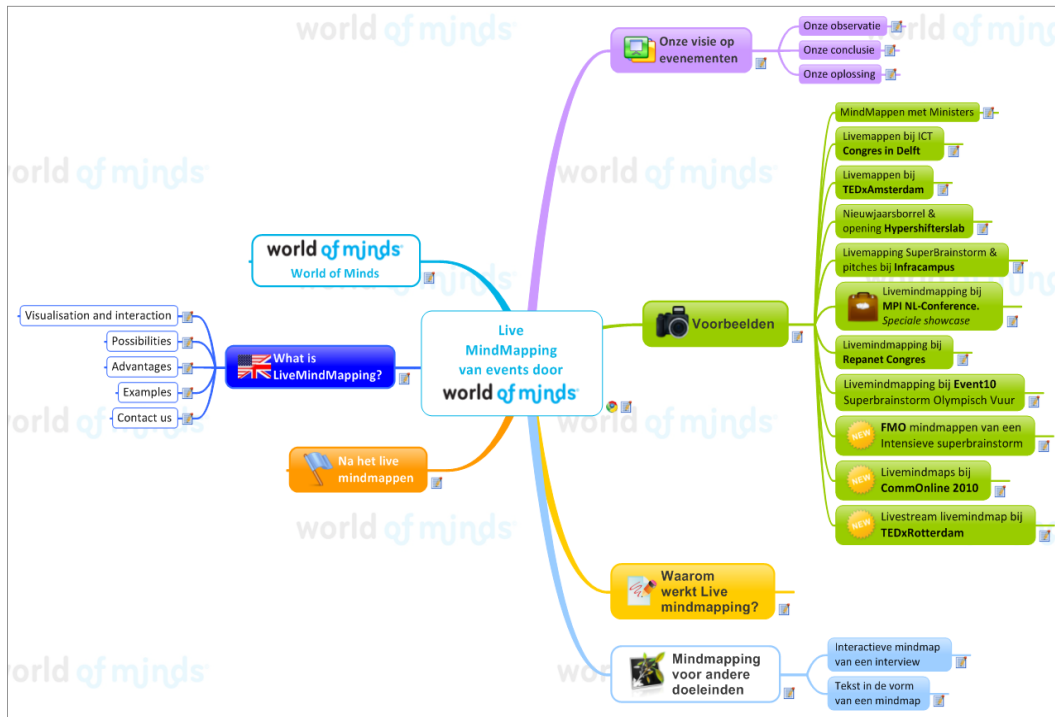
Live MindMapping van events door world of minds

Onze visie op evenementen

Onze observatie

Onze conclusie

Onze oplossing

Voorbeelden

MindMappen met Ministers

Livemappen bij ICT **Congres in Delft**

Livemappen bij **TEDxAmsterdam**

Nieuwjaarsborrel & opening **Hypershifterslab**

Livemapping SuperBrainstorm & pitches bij **Infracampus**

Livemindmapping bij **MPI NL-Conference.** *Speciale showcase*

Livemindmapping bij **Repanet Congres**

Livemindmapping bij **Event10** Superbrainstorm Olympisch Vuur

NEW **FMO** mindmappen van een Intensieve superbrainstorm

NEW Livemindmaps bij **CommOnline 2010**

NEW Livestream livemindmap bij **TEDxRotterdam**

Waarom werkt Live mindmapping?

Mindmapping voor andere doeleinden

Interactieve mindmap van een interview

Tekst in de vorm van een mindmap

world of minds
World of Minds

What is LiveMindMapping?

Visualisation and interaction

Possibilities

Advantages

Examples

Contact us

Na het live mindmappen

world of minds